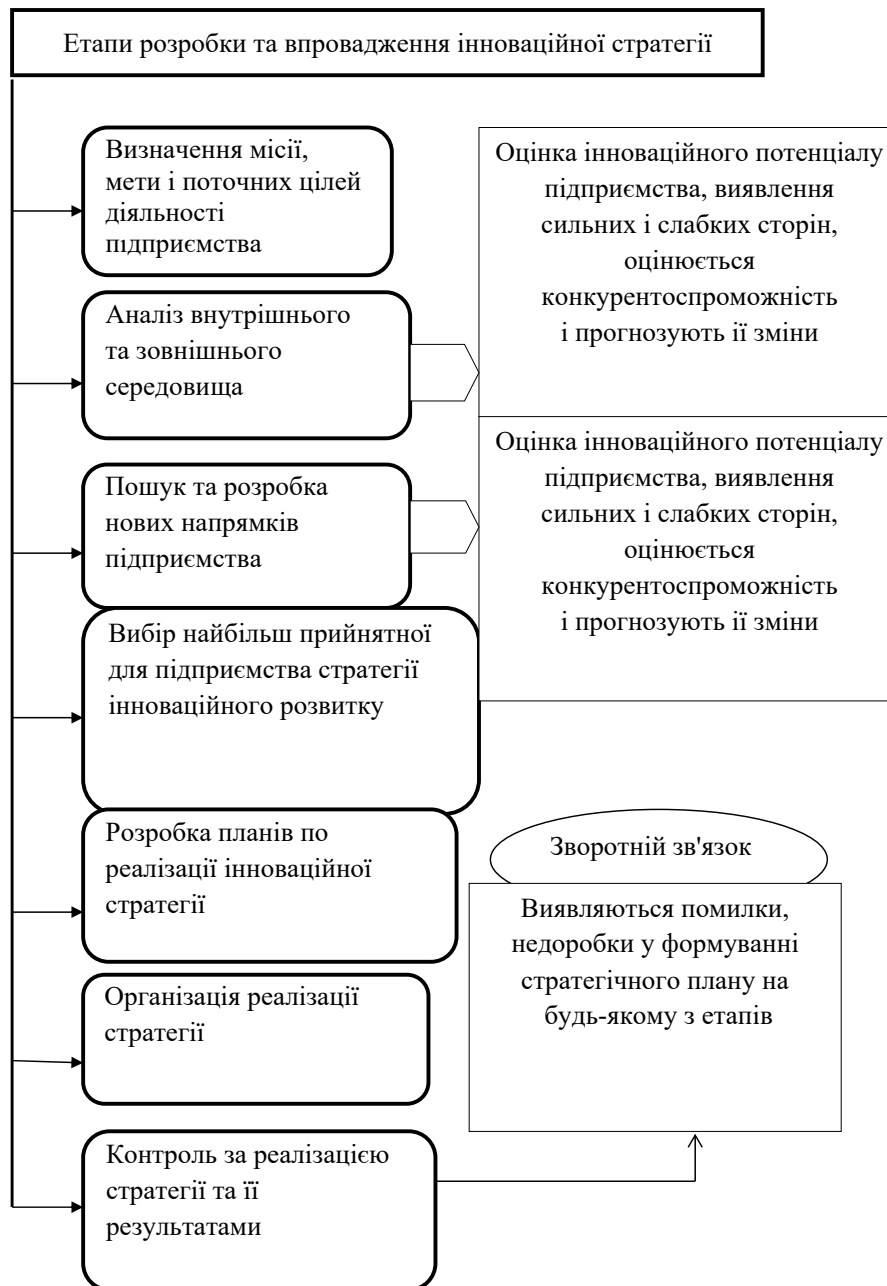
Етапи розробки та впровадження інноваційної стратегії

Визначення місії, мети і поточних цілей діяльності підприємства

Оцінка інноваційного потенціалу підприємства, виявлення сильних і слабких сторін, оцінюється конкурентоспроможність і прогнозують її зміни

Аналіз внутрішнього та зовнішнього середовища

Оцінка інноваційного потенціалу підприємства, виявлення сильних і слабких сторін, оцінюється конкурентоспроможність і прогнозують її зміни

Пошук та розробка нових напрямків підприємства

Вибір найбільш прийнятної для підприємства стратегії інноваційного розвитку

Розробка планів по реалізації інноваційної стратегії

Зворотній зв'язок

Виявляються помилки, недоробки у формуванні стратегічного плану на будь-якому з етапів

Організація реалізації стратегії

Контроль за реалізацією стратегії та її результатами